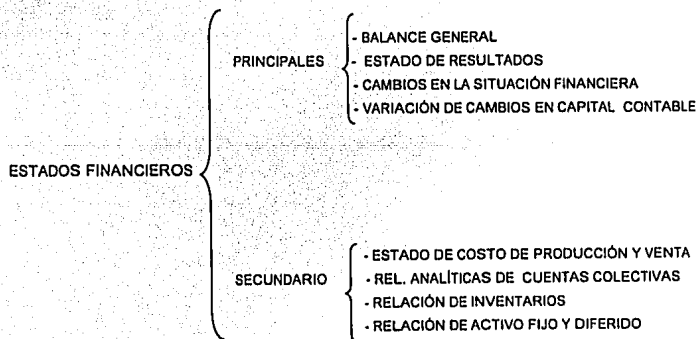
ESTADOS FINANCIEROS

PRINCIPALES

- BALANCE GENERAL
- ESTADO DE RESULTADOS
- CAMBIOS EN LA SITUACIÓN FINANCIERA
- VARIACIÓN DE CAMBIOS EN CAPITAL CONTABLE

SECUNDARIO

- ESTADO DE COSTO DE PRODUCCIÓN Y VENTA
- REL. ANALÍTICAS DE CUENTAS COLECTIVAS
- RELACIÓN DE INVENTARIOS
- RELACIÓN DE ACTIVO FIJO Y DIFERIDO